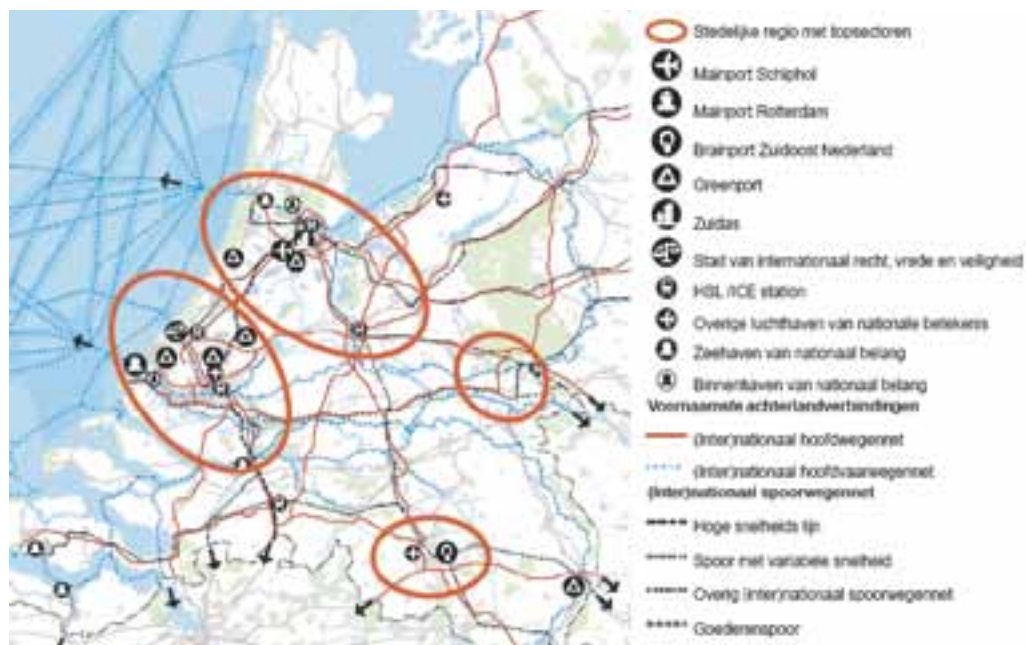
Stedelijke regio met topsectoren
Mainport Schiphol
Mainport Rotterdam
Brainport Zuidoost Nederland
Greenport
Zuidas
Stad van internationaal recht, vrede en veiligheid
HSL /ICE station
Overige luchthaven van nationale betekenis
Zeehaven van nationaal belang
Binnenhaven van nationaal belang
Voornaamste achterlandverbindingen
(inter)nationaal hoofdwegennet
(inter)nationaal hoofdvaarwegennet
(inter)nationaal spoorwegennet
Hoge snelheids lijn
Spoor met variabele snelheid
Overig (inter)nationaal spoorwegennet
Goederenspoor